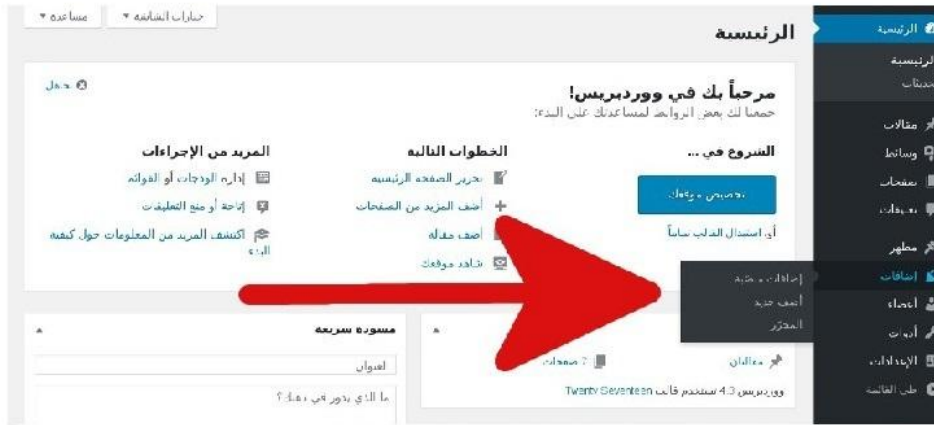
خيارات الشاشة ▾ مساعدة ▾

الرئيسية

مرحباً بك في ووردبريس!
جمعنا لك بعض الروابط لمساعدتك على البدء:

تجاهل

الشروع في ...
تخصيص موقعك
أو استبدال القالب تماماً

الخطوات التالية
تحرير الصفحة الرئيسية
أضف المزيد من الصفحات
أضف مقالة
شاهد موقعك

المزيد من الإجراءات
إدارة الودجات أو القوائم
إتاحة أو منع التعليقات
اكتشف المزيد من المعلومات حول كيفية البدء

مسودة سريعة
العنوان
ما الذي يدور في ذهنك؟

مقالات
7 صفحات
ووردبريس 4.3 تستخدم قالب Twenty Seventeen

الرئيسية
الرئيسية
تحديثات
مقالات
وسائط
صفحات
تعليقات
مظهر
إضافات
أعضاء
أدوات
الإعدادات
طي القائمة

إضافات منصّبة
أضف جديد
المحرر